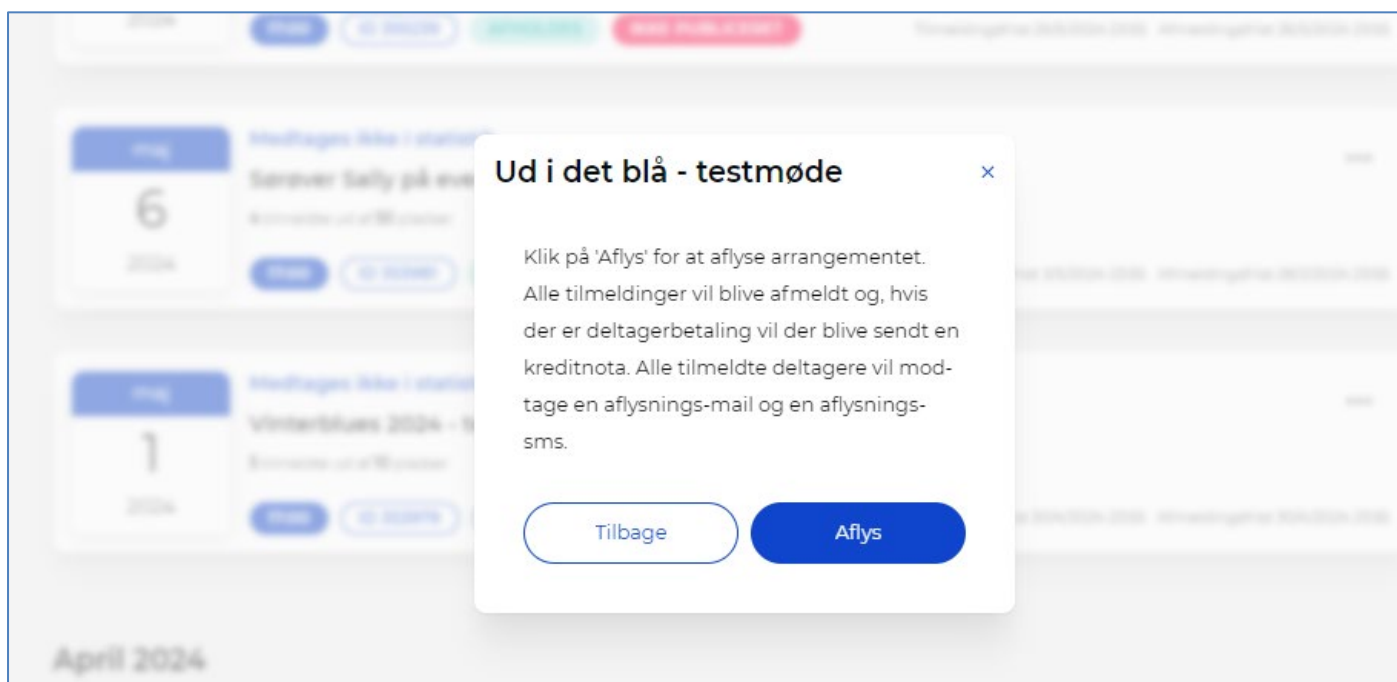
2024 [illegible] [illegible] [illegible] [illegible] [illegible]

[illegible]
6
2024
Medtages ikke i statistik
Sørøver Sally på eve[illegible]
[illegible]
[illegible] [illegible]

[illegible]
1
2024
Medtages ikke i statist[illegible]
Vinterblues 2024 - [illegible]
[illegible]
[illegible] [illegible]

Ud i det blå - testmøde
×

Klik på 'Aflys' for at aflyse arrangementet. Alle tilmeldinger vil blive afmeldt og, hvis der er deltagerbetaling vil der blive sendt en kreditnota. Alle tilmeldte deltagere vil modtage en aflysnings-mail og en aflysnings-sms.

Tilbage
Aflys

April 2024